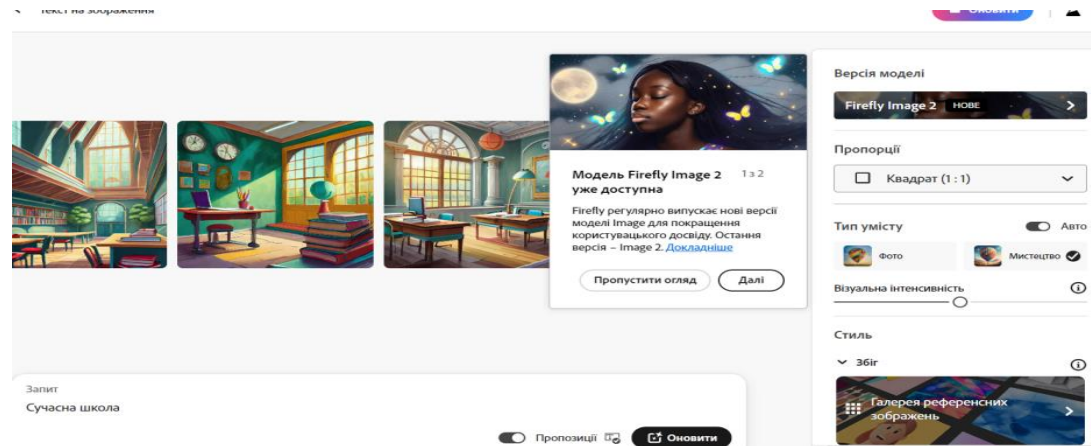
< Текст на зображення

Оновити

Версія моделі

Firefly Image 2 НОВЕ

Пропорції

Квадрат (1 : 1)

Тип умісту

Авто

Фото

Мистецтво

Візуальна інтенсивність

Стиль

Збіг

Галерея референсних зображень

Модель Firefly Image 2 уже доступна

1 з 2

Firefly регулярно випускає нові версії моделі Image для покращення користувацького досвіду. Остання версія – Image 2. Докладніше

Пропустити огляд

Далі

Запит

Сучасна школа

Пропозиції

Оновити